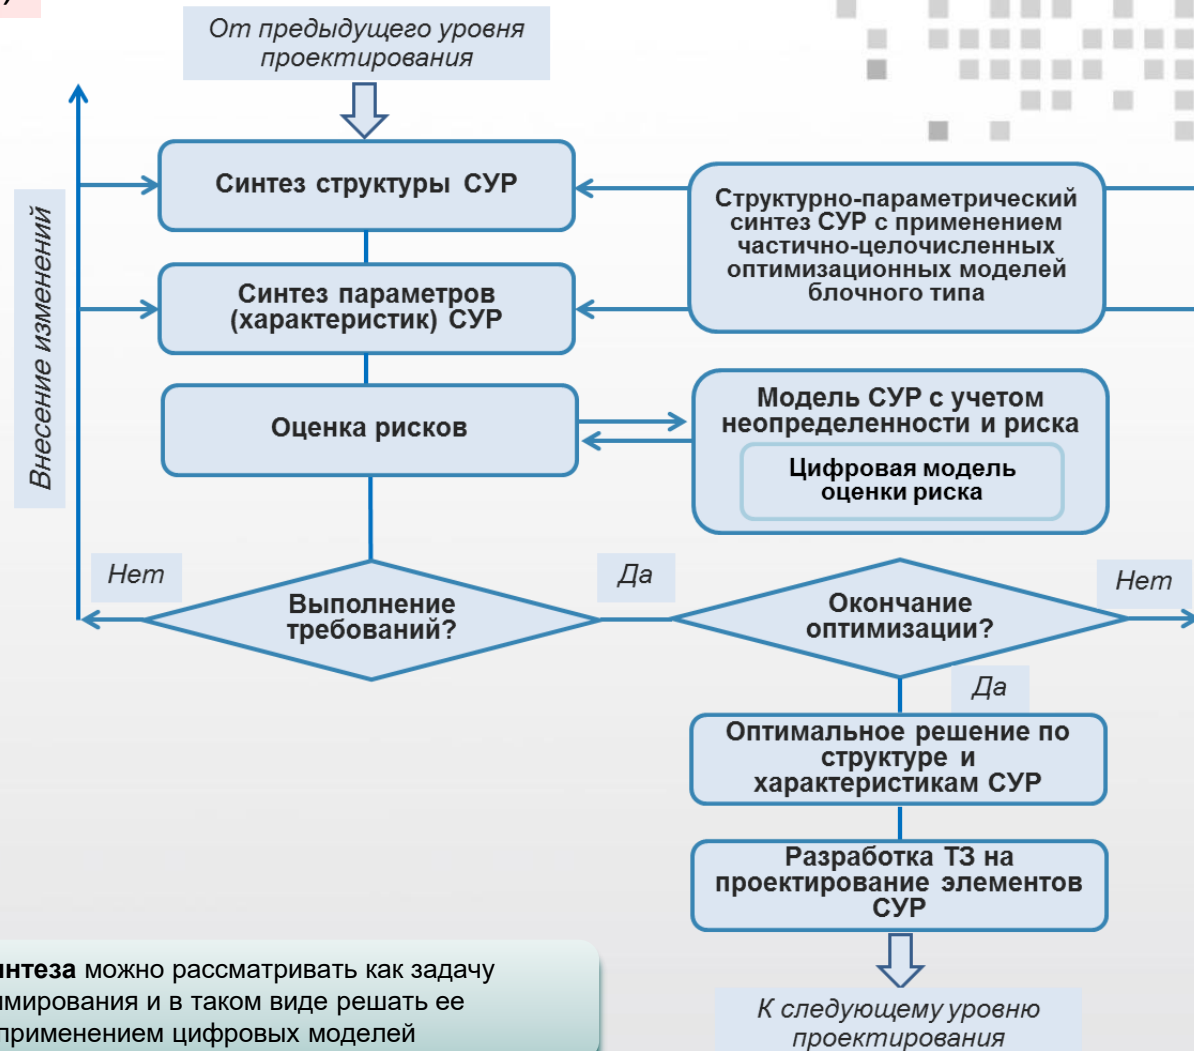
)

От предыдущего уровня проектирования

Внесение изменений

Синтез структуры СУР

Синтез параметров (характеристик) СУР

Оценка рисков

Структурно-параметрический синтез СУР с применением частично-целочисленных оптимизационных моделей блочного типа

Модель СУР с учетом неопределенности и риска

Цифровая модель оценки риска

Нет

Да

Нет

Выполнение требований?

Окончание оптимизации?

Да

Оптимальное решение по структуре и характеристикам СУР

Разработка ТЗ на проектирование элементов СУР

К следующему уровню проектирования

нтеза можно рассматривать как задачу мирования и в таком виде решать ее применением цифровых моделей